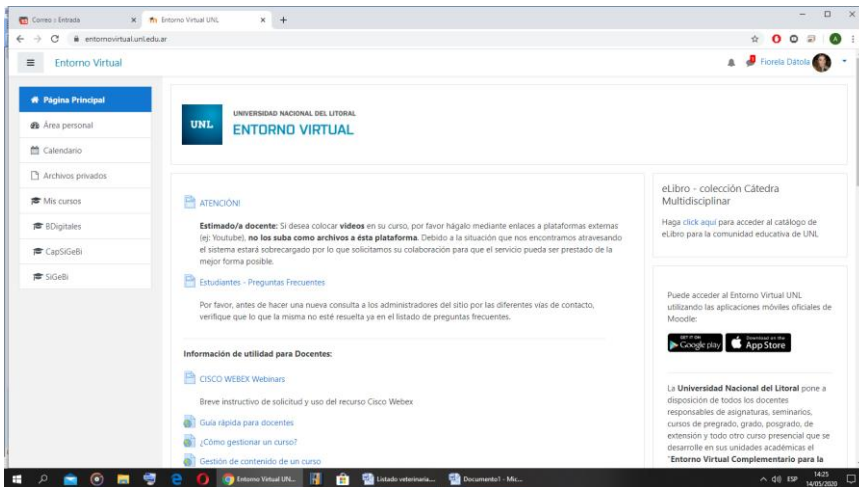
Correo - Entrada × Entorno Virtual UNL × +

entornovirtual.unl.edu.ar

Entorno Virtual

Fiorela Dátola

Página Principal
Área personal
Calendario
Archivos privados
Mis cursos
BDigitales
CapSiGeBi
SiGeBi

UNL UNIVERSIDAD NACIONAL DEL LITORAL
ENTORNO VIRTUAL

ATENCIÓN!

**Estimado/a docente:** Si desea colocar **videos** en su curso, por favor hágalo mediante enlaces a plataformas externas (ej: Youtube), **no los suba como archivos a ésta plataforma**. Debido a la situación que nos encontramos atravesando el sistema estará sobrecargado por lo que solicitamos su colaboración para que el servicio pueda ser prestado de la mejor forma posible.

Estudiantes - Preguntas Frecuentes

Por favor, antes de hacer una nueva consulta a los administradores del sitio por las diferentes vías de contacto, verifique que lo que la misma no esté resuelta ya en el listado de preguntas frecuentes.

**Información de utilidad para Docentes:**

CISCO WEBEX Webinars

Breve instructivo de solicitud y uso del recurso Cisco Webex

Guía rápida para docentes

¿Cómo gestionar un curso?

Gestión de contenido de un curso

eLibro - colección Cátedra Multidisciplinar

Haga click aquí para acceder al catálogo de eLibro para la comunidad educativa de UNL

Puede acceder al Entorno Virtual UNL utilizando las aplicaciones móviles oficiales de Moodle:

GET IT ON Google play
Download on the App Store

La **Universidad Nacional del Litoral** pone a disposición de todos los docentes responsables de asignaturas, seminarios, cursos de pregrado, grado, posgrado, de extensión y todo otro curso presencial que se desarrolle en sus unidades académicas el "**Entorno Virtual Complementario para la**

Entorno Virtual UN... Listado veterinaria... Documento1 - Mic... ESP 14:25 14/05/2020